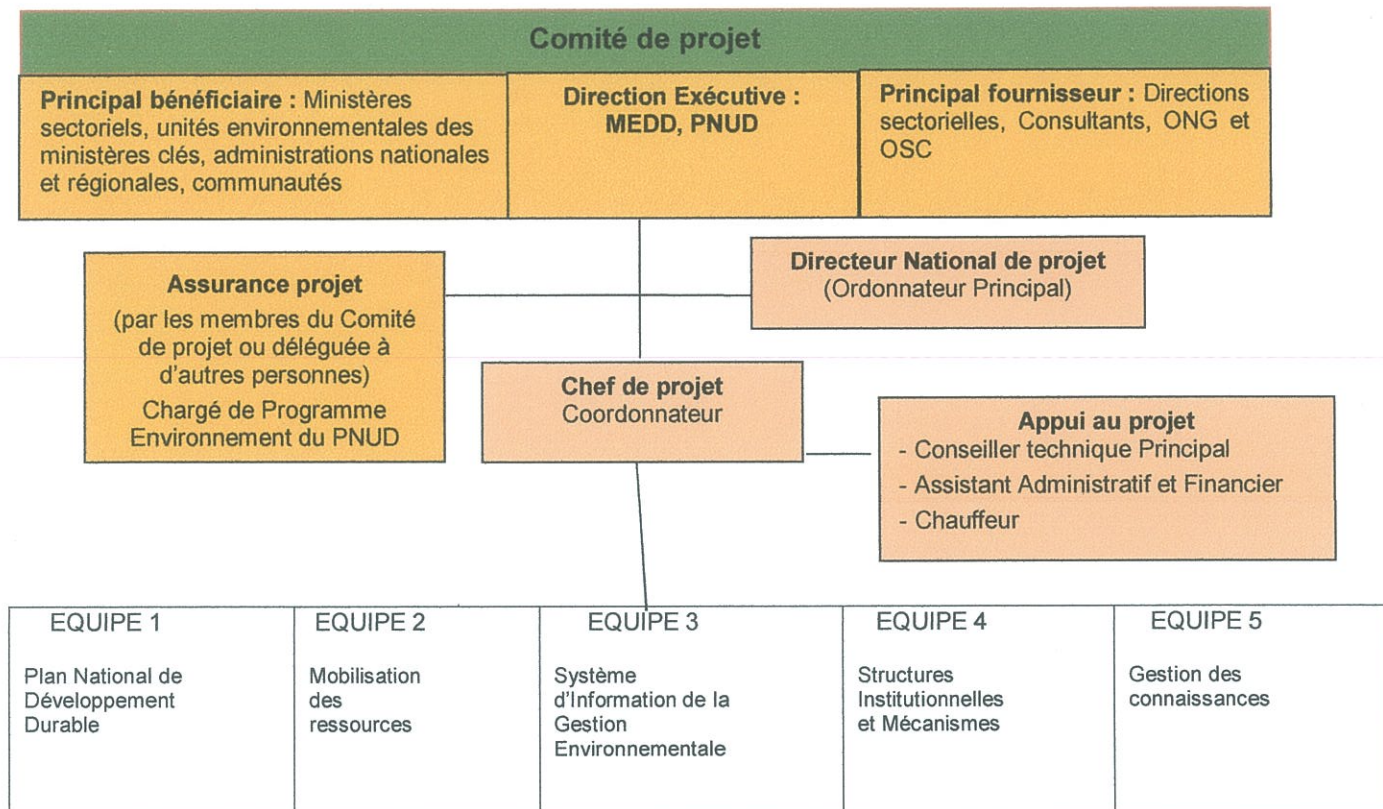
Comité de projet

**Principal bénéficiaire :** Ministères sectoriels, unités environnementales des ministères clés, administrations nationales et régionales, communautés

**Direction Exécutive : MEDD, PNUD**

**Principal fournisseur :** Directions sectorielles, Consultants, ONG et OSC

**Assurance projet**
(par les membres du Comité de projet ou déléguée à d'autres personnes)
Chargé de Programme Environnement du PNUD

**Directeur National de projet**
(Ordonnateur Principal)

**Chef de projet**
Coordonnateur

**Appui au projet**
- Conseiller technique Principal
- Assistant Administratif et Financier
- Chauffeur

| EQUIPE 1 | EQUIPE 2 | EQUIPE 3 | EQUIPE 4 | EQUIPE 5 |
|---|---|---|---|---|
| Plan National de Développement Durable | Mobilisation des ressources | Système d'Information de la Gestion Environnementale | Structures Institutionnelles et Mécanismes | Gestion des connaissances |